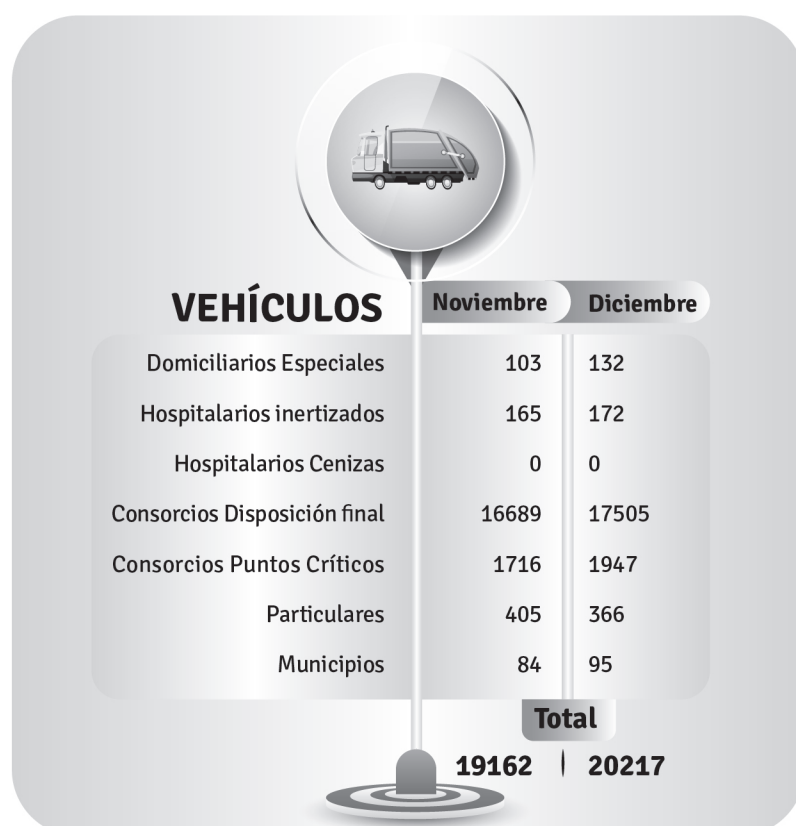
| VEHÍCULOS | Noviembre | Diciembre |
|---|---|---|
| Domiciliarios Especiales | 103 | 132 |
| Hospitalarios inertizados | 165 | 172 |
| Hospitalarios Cenizas | 0 | 0 |
| Consorcios Disposición final | 16689 | 17505 |
| Consorcios Puntos Críticos | 1716 | 1947 |
| Particulares | 405 | 366 |
| Municipios | 84 | 95 |
| Total | 19162 | 20217 |